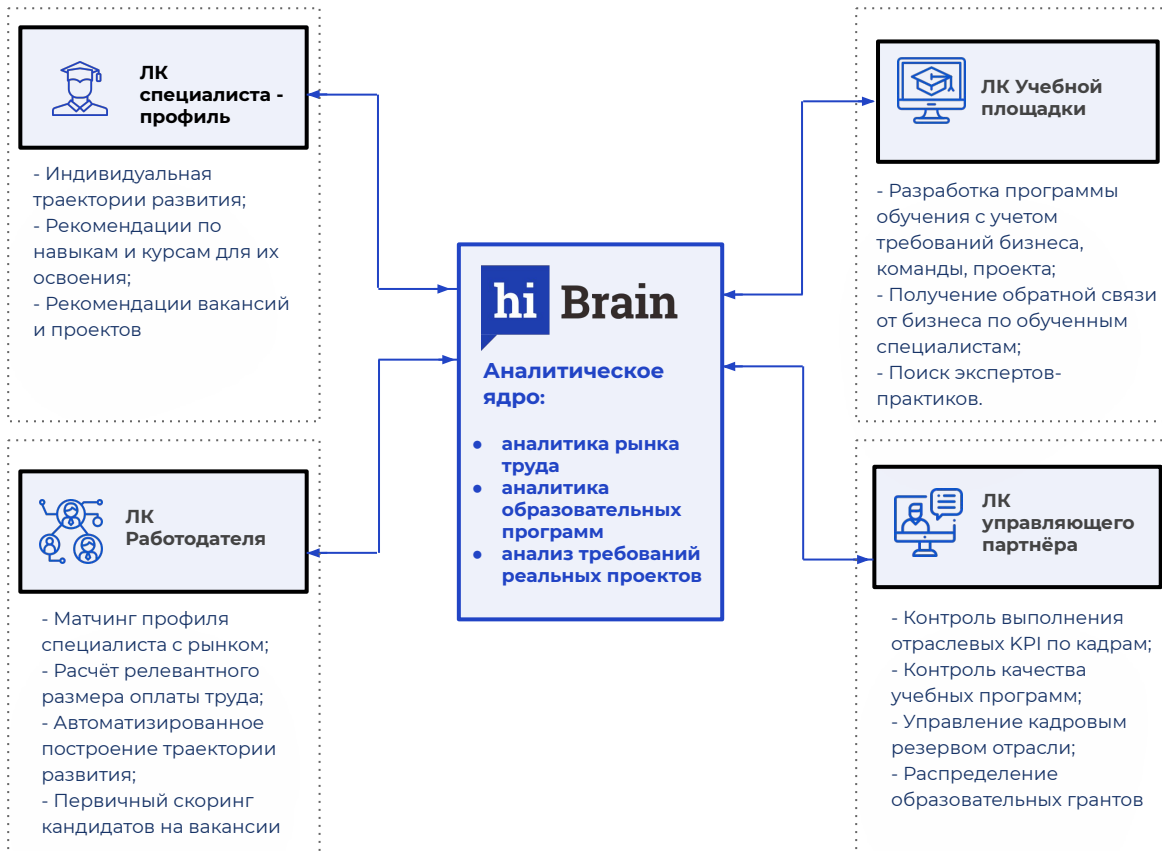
ЛК специалиста - профиль

- Индивидуальная траектории развития;
- Рекомендации по навыкам и курсам для их освоения;
- Рекомендации вакансий и проектов

ЛК Работодателя

- Матчинг профиля специалиста с рынком;
- Расчёт релевантного размера оплаты труда;
- Автоматизированное построение траектории развития;
- Первичный скоринг кандидатов на вакансии

hi Brain

Аналитическое ядро:

- аналитика рынка труда
- аналитика образовательных программ
- анализ требований реальных проектов

ЛК Учебной площадки

- Разработка программы обучения с учетом требований бизнеса, команды, проекта;
- Получение обратной связи от бизнеса по обученным специалистам;
- Поиск экспертов-практиков.

ЛК управляющего партнёра

- Контроль выполнения отраслевых KPI по кадрам;
- Контроль качества учебных программ;
- Управление кадровым резервом отрасли;
- Распределение образовательных грантов